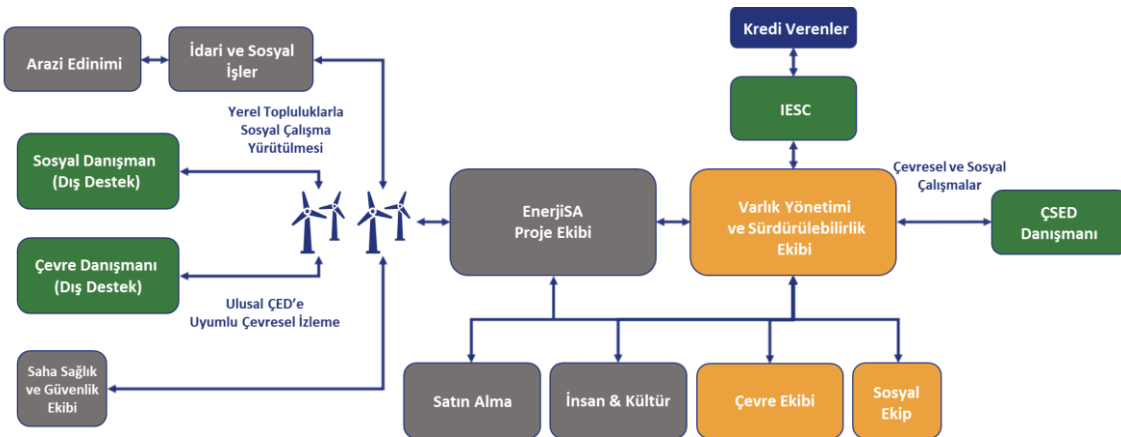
Arazi Edinimi

İdari ve Sosyal İşler

Kredi Verenler

IESC

Yerel Topluluklarla Sosyal Çalışma Yürütülmesi

Sosyal Danışman (Dış Destek)

Çevresel ve Sosyal Çalışmalar

EnerjiSA Proje Ekibi

Varlık Yönetimi ve Sürdürülebilirlik Ekibi

ÇSED Danışmanı

Çevre Danışmanı (Dış Destek)

Ulusal ÇED'e Uyumlu Çevresel İzleme

Saha Sağlık ve Güvenlik Ekibi

Satın Alma

İnsan & Kültür

Çevre Ekibi

Sosyal Ekip